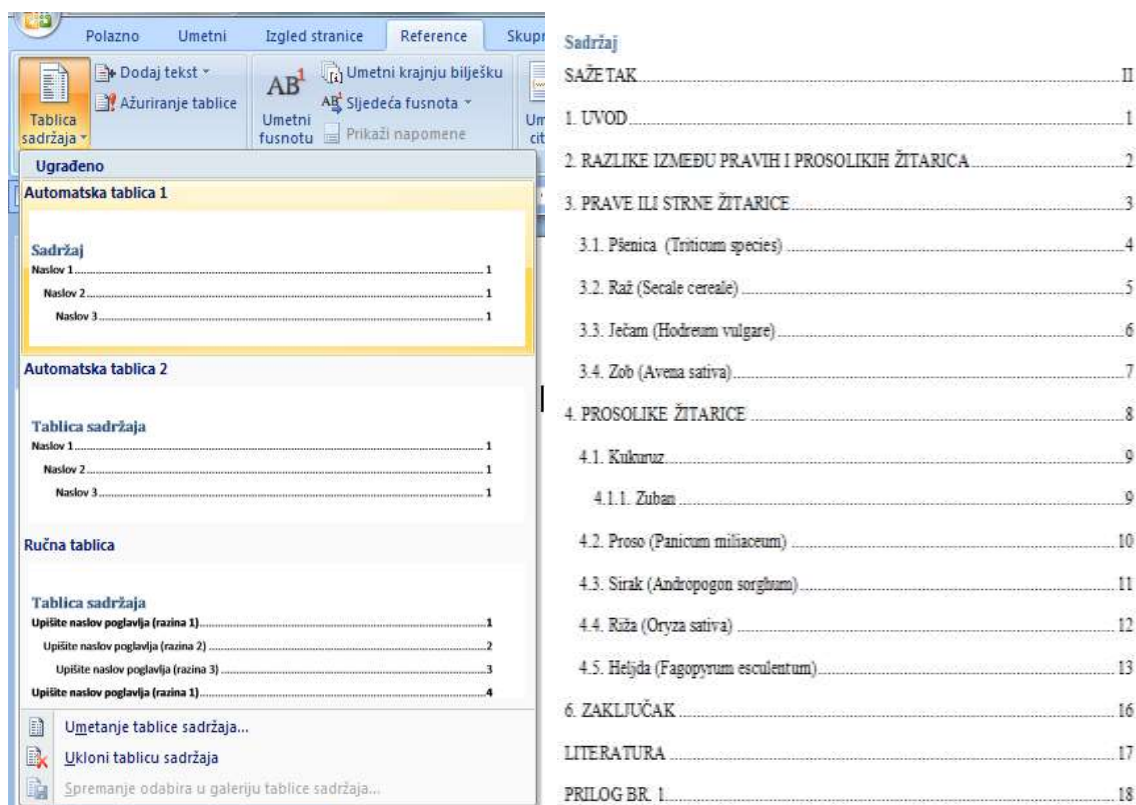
Polazno Umetni Izgled stranice Reference Skupn

Tablica sadržaja
Dodaj tekst
Ažuriranje tablice
AB¹
Umetni fusnotu
Umetni krajnju bilješku
Sljedeća fusnota
Prikaži napomene
Um cit

Ugrađeno

Automatska tablica 1

Sadržaj
Naslov 1 1
Naslov 2 1
Naslov 3 1

Automatska tablica 2

Tablica sadržaja
Naslov 1 1
Naslov 2 1
Naslov 3 1

Ručna tablica

Tablica sadržaja
Upišite naslov poglavlja (razina 1) 1
Upišite naslov poglavlja (razina 2) 2
Upišite naslov poglavlja (razina 3) 3
Upišite naslov poglavlja (razina 1) 4

Umetanje tablice sadržaja...
Ukloni tablicu sadržaja
Spremanje odabira u galeriju tablice sadržaja...

Sadržaj
SAŽETAK II
1. UVOD 1
2. RAZLIKE IZMEĐU PRAVIH I PROSOLIKIH ŽITARICA 2
3. PRAVE ILI STRNE ŽITARICE 3
3.1. Pšenica (Triticum species) 4
3.2. Raž (Secale cereale) 5
3.3. Ječam (Hodreum vulgare) 6
3.4. Zob (Avena sativa) 7
4. PROSOLIKE ŽITARICE 8
4.1. Kukuruz 9
4.1.1. Zuban 9
4.2. Proso (Panicum miliaceum) 10
4.3. Sirak (Andropogon sorghum) 11
4.4. Riža (Oryza sativa) 12
4.5. Heljda (Fagopyrum esculentum) 13
6. ZAKLJUČAK 16
LITERATURA 17
PRILOG BR. 1 18